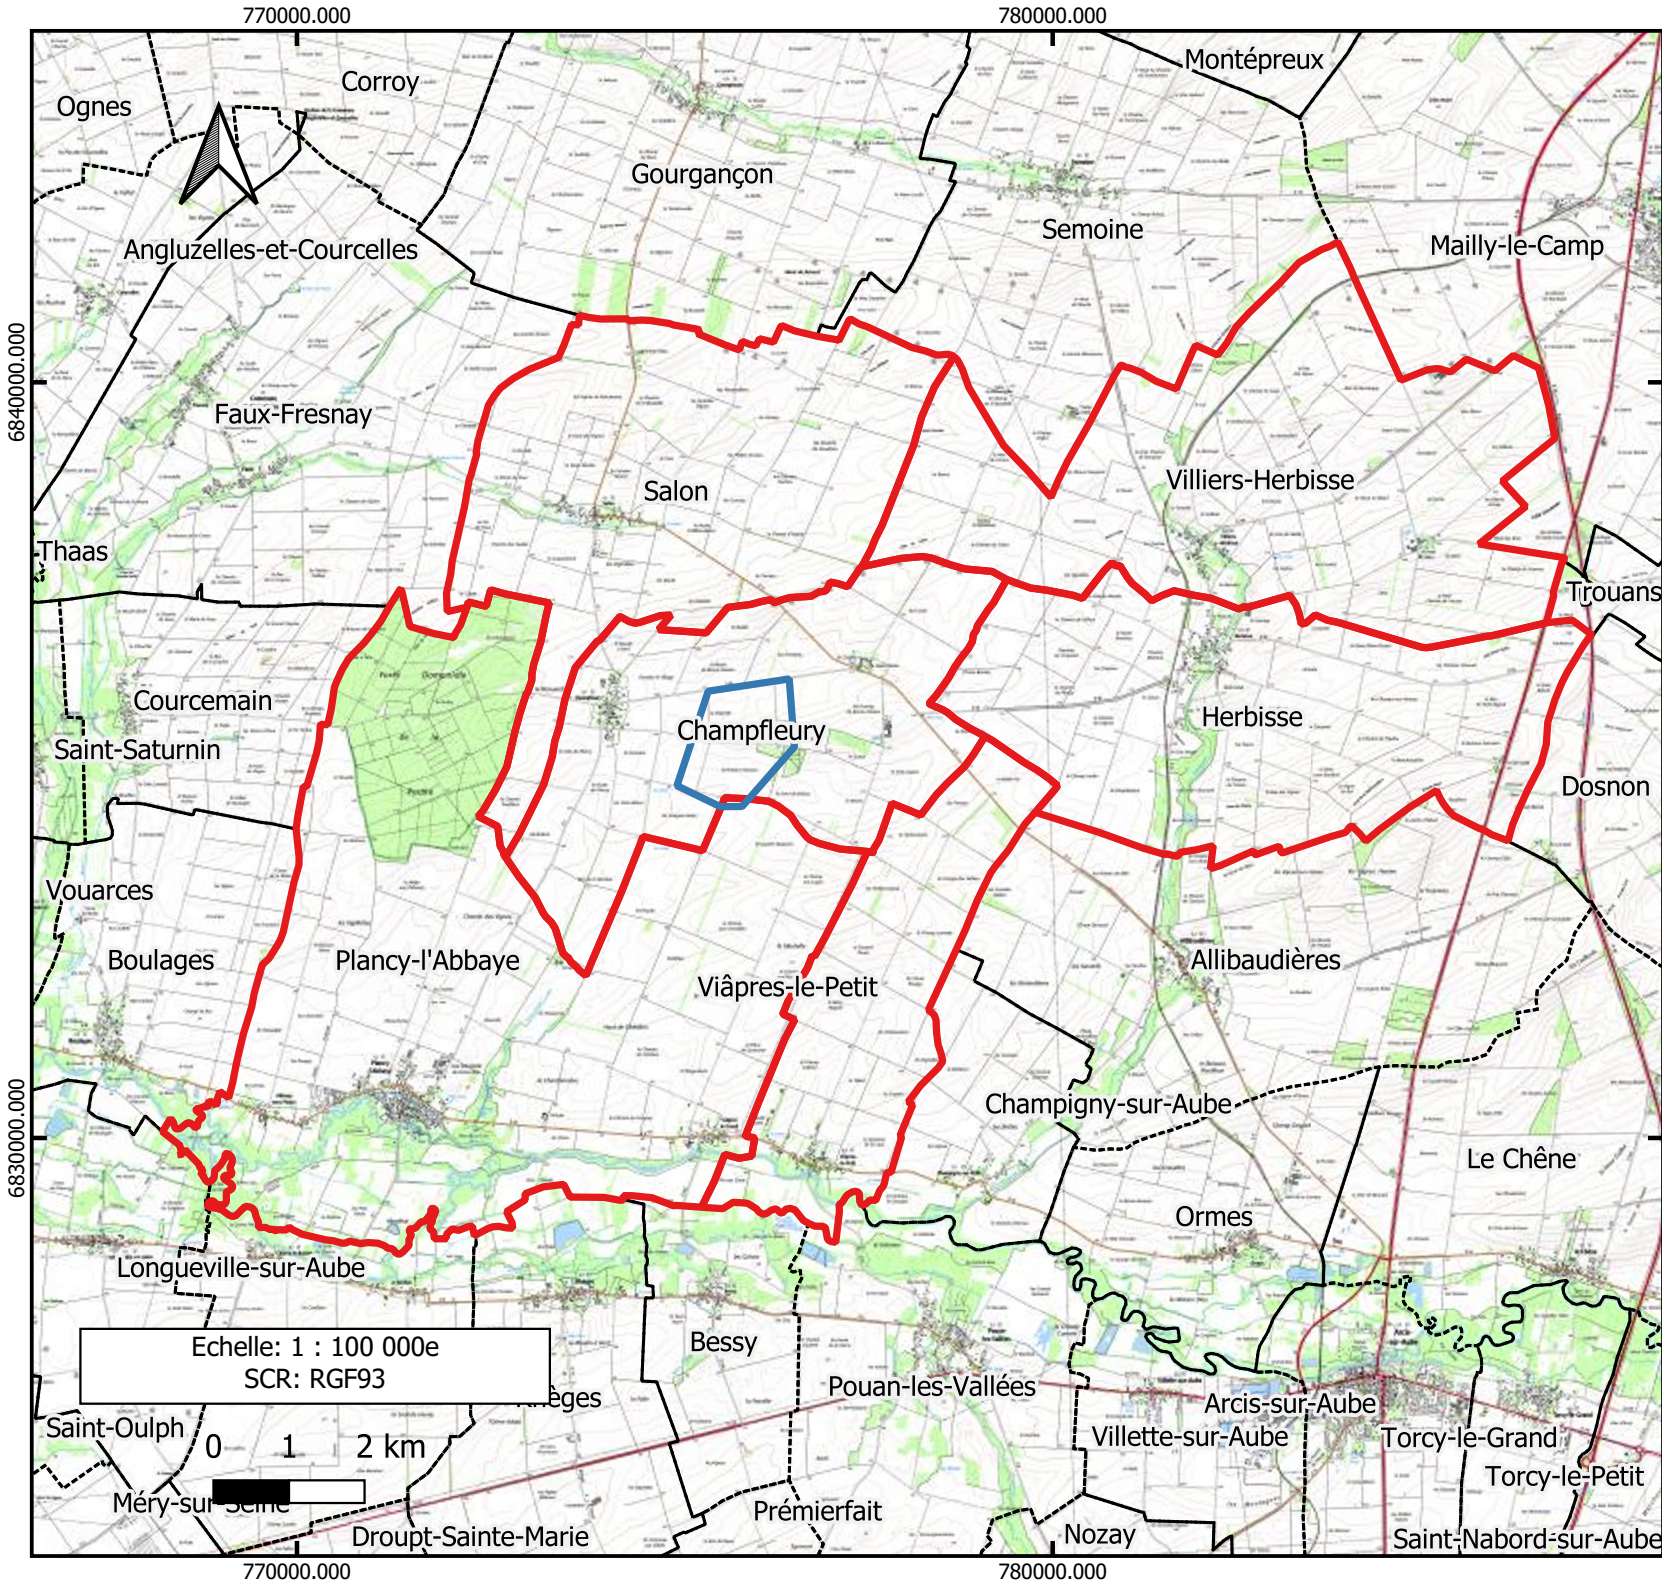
770000.000
780000.000
6840000.000
6830000.000
770000.000
780000.000

Montépreux
Corroy
Ognes
Gourgançon
Semoine
Mailly-le-Camp
Angluzelles-et-Courcelles
Faux-Fresnay
Salon
Villiers-Herbisse
Thaas
Trouans
Courcemain
Champfleury
Herbisse
Saint-Saturnin
Dosnon
Vouarces
Boulages
Plancy-l'Abbaye
Viâpres-le-Petit
Allibaudières
Champigny-sur-Aube
Le Chêne
Ormes
Longueville-sur-Aube
Bessy
Rhèges
Pouan-les-Vallées
Arcis-sur-Aube
Villette-sur-Aube
Torcy-le-Grand
Torcy-le-Petit
Saint-Oulph
Méry-sur-Seine
Prémierfait
Droupt-Sainte-Marie
Nozay
Saint-Nabord-sur-Aube

Echelle: 1 : 100 000e
SCR: RGF93
0 1 2 km